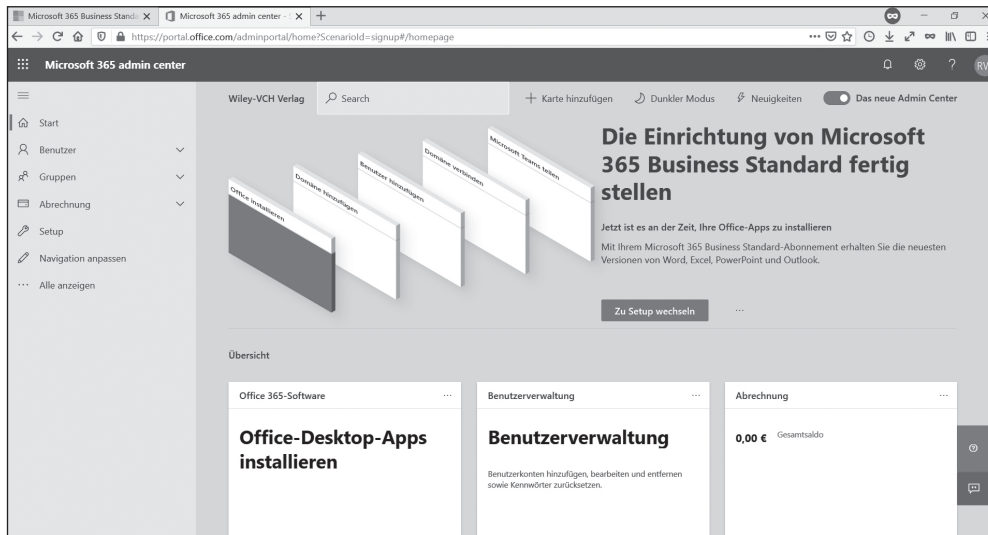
Microsoft 365 Business Standa ×
Microsoft 365 admin center - ×
+
https://portal.office.com/adminportal/home?ScenarioId=signup#/homepage

Microsoft 365 admin center

RV

Start
Benutzer
Gruppen
Abrechnung
Setup
Navigation anpassen
Alle anzeigen

Wiley-VCH Verlag
Search
+ Karte hinzufügen
Dunkler Modus
Neuigkeiten
Das neue Admin Center

Office installieren
Domäne hinzufügen
Benutzer hinzufügen
Domäne verbinden
Microsoft Teams teilen

Die Einrichtung von Microsoft 365 Business Standard fertig stellen

Jetzt ist es an der Zeit, Ihre Office-Apps zu installieren

Mit Ihrem Microsoft 365 Business Standard-Abonnement erhalten Sie die neuesten Versionen von Word, Excel, PowerPoint und Outlook.

Zu Setup wechseln
...

Übersicht

Office 365-Software
...
Office-Desktop-Apps installieren

Benutzerverwaltung
...
Benutzerverwaltung
Benutzerkonten hinzufügen, bearbeiten und entfernen sowie Kennwörter zurücksetzen.

Abrechnung
...
0,00 € Gesamtsaldo